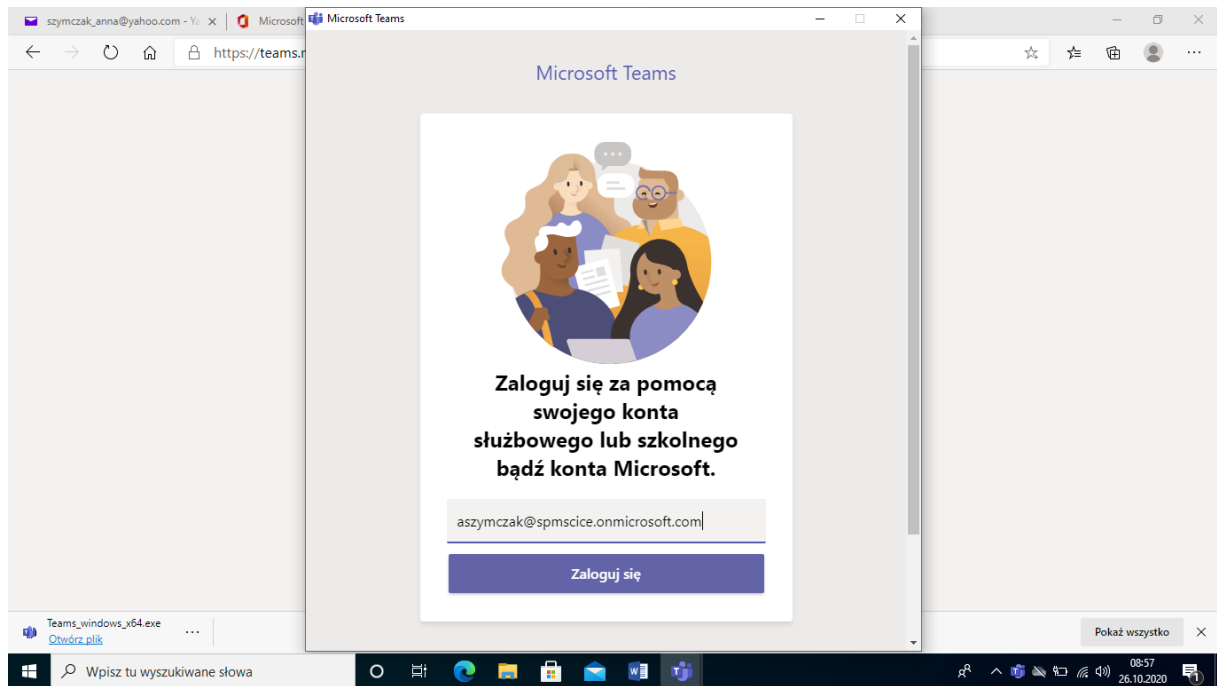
szymczak_anna@yahoo.com - Ya
Microsoft
https://teams.m

Microsoft Teams

Microsoft Teams

Zaloguj się za pomocą swojego konta służbowego lub szkolnego bądź konta Microsoft.

aszymczak@spmscice.onmicrosoft.com

Zaloguj się

Teams_windows_x64.exe
Otwórz plik

Pokaż wszystko

Wpisz tu wyszukiwane słowa

08:57
26.10.2020